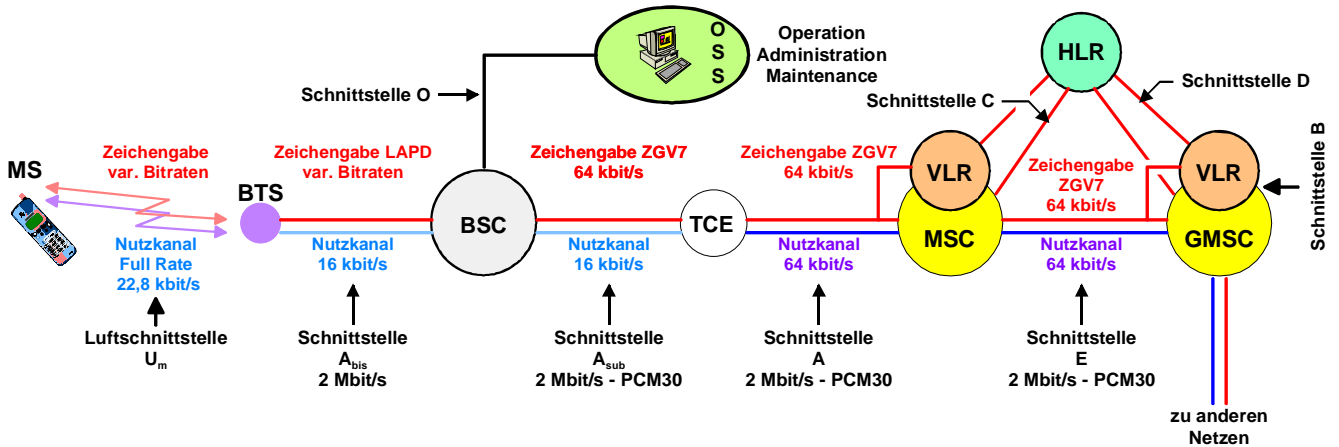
O
S
S

Operation
Administration
Maintenance

HLR

Schnittstelle D

Schnittstelle C

Schnittstelle O

Schnittstelle B

MS

Zeichengabe
var. Bitraten

Zeichengabe LAPD
var. Bitraten

Zeichengabe ZGV7
64 kbit/s

Zeichengabe ZGV7
64 kbit/s

VLR

Zeichengabe
ZGV7
64 kbit/s

VLR

BTS

BSC

TCE

MSC

GMSC

Nutzkanal
Full Rate
22,8 kbit/s

Nutzkanal
16 kbit/s

Nutzkanal
16 kbit/s

Nutzkanal
64 kbit/s

Nutzkanal
64 kbit/s

Luftschnittstelle
$U_m$

Schnittstelle
$A_{bis}$
2 Mbit/s

Schnittstelle
$A_{sub}$
2 Mbit/s - PCM30

Schnittstelle
A
2 Mbit/s - PCM30

Schnittstelle
E
2 Mbit/s - PCM30

zu anderen
Netzen